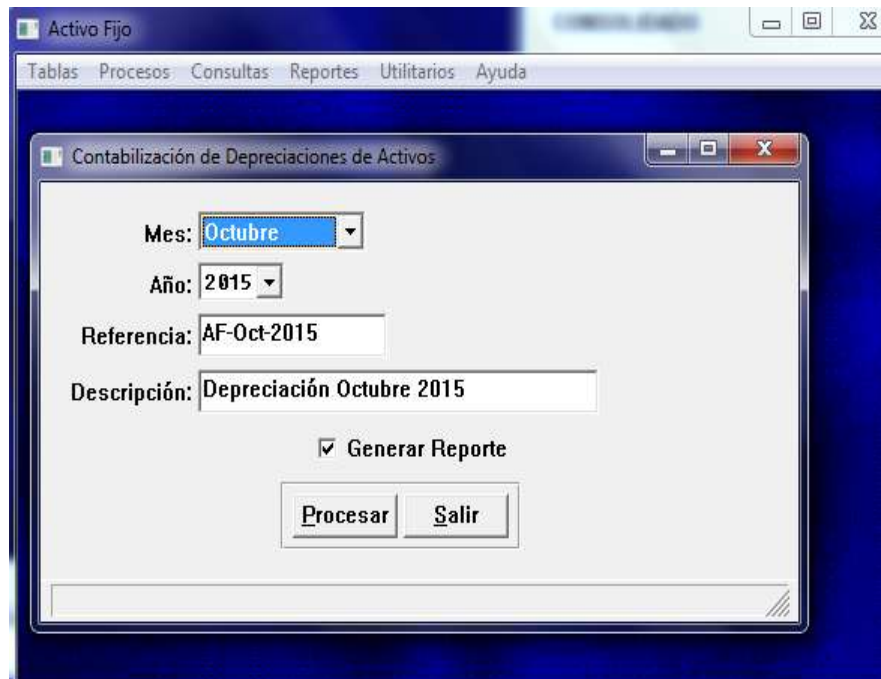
Activo Fijo

Tablas Procesos Consultas Reportes Utilitarios Ayuda

Contabilización de Depreciaciones de Activos

Mes: Octubre

Año: 2015

Referencia: AF-Oct-2015

Descripción: Depreciación Octubre 2015

Generar Reporte

Procesar Salir